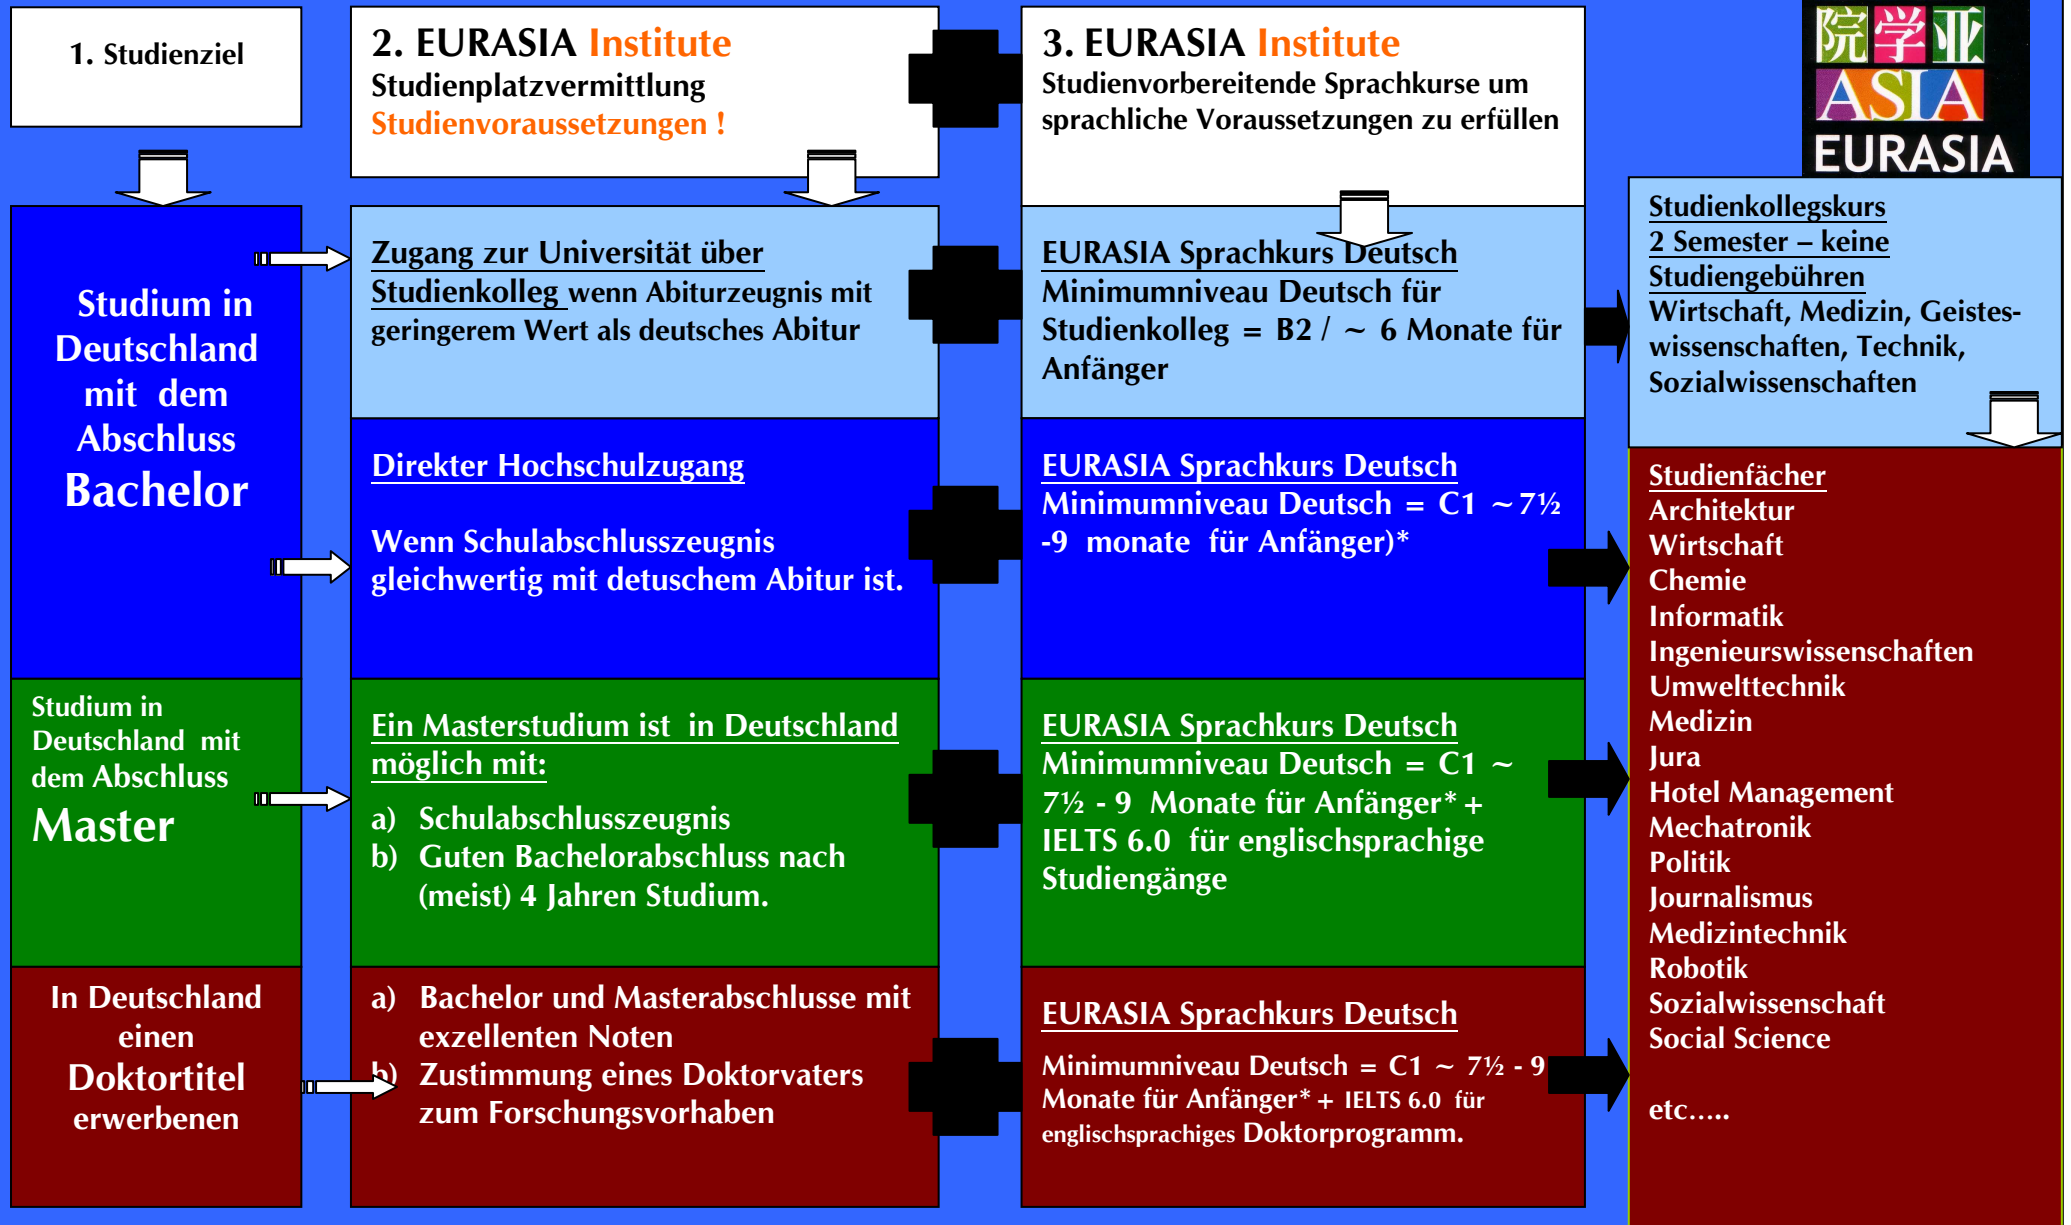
1. Studienziel

2. EURASIA Institute
Studienplatzvermittlung
Studienvoraussetzungen !

3. EURASIA Institute
Studienvorbereitende Sprachkurse um sprachliche Voraussetzungen zu erfüllen

院学亚
ASIA
EURASIA

Studium in Deutschland mit dem Abschluss Bachelor

Zugang zur Universität über Studienkolleg wenn Abiturzeugnis mit geringerem Wert als deutsches Abitur

EURASIA Sprachkurs Deutsch
Minimumniveau Deutsch für Studienkolleg = B2 / ~ 6 Monate für Anfänger

Studienkollegskurs
2 Semester – keine Studiengebühren
Wirtschaft, Medizin, Geisteswissenschaften, Technik, Sozialwissenschaften

Direkter Hochschulzugang

Wenn Schulabschlusszeugnis gleichwertig mit detuschem Abitur ist.

EURASIA Sprachkurs Deutsch
Minimumniveau Deutsch = C1 ~7½ -9 monate für Anfänger)*

Studienfächer
Architektur
Wirtschaft
Chemie
Informatik
Ingenieurswissenschaften
Umwelttechnik
Medizin
Jura
Hotel Management
Mechatronik
Politik
Journalismus
Medizintechnik
Robotik
Sozialwissenschaft
Social Science

etc.....

Studium in Deutschland mit dem Abschluss Master

Ein Masterstudium ist in Deutschland möglich mit:
a) Schulabschlusszeugnis
b) Guten Bachelorabschluss nach (meist) 4 Jahren Studium.

EURASIA Sprachkurs Deutsch
Minimumniveau Deutsch = C1 ~ 7½ - 9 Monate für Anfänger* + IELTS 6.0 für englischsprachige Studiengänge

In Deutschland einen Doktortitel erwerbenen

a) Bachelor und Masterabschlusse mit exzellenten Noten
b) Zustimmung eines Doktorvaters zum Forschungsvorhaben

EURASIA Sprachkurs Deutsch

Minimumniveau Deutsch = C1 ~ 7½ - 9 Monate für Anfänger* + IELTS 6.0 für englischsprachiges Doktorprogramm.